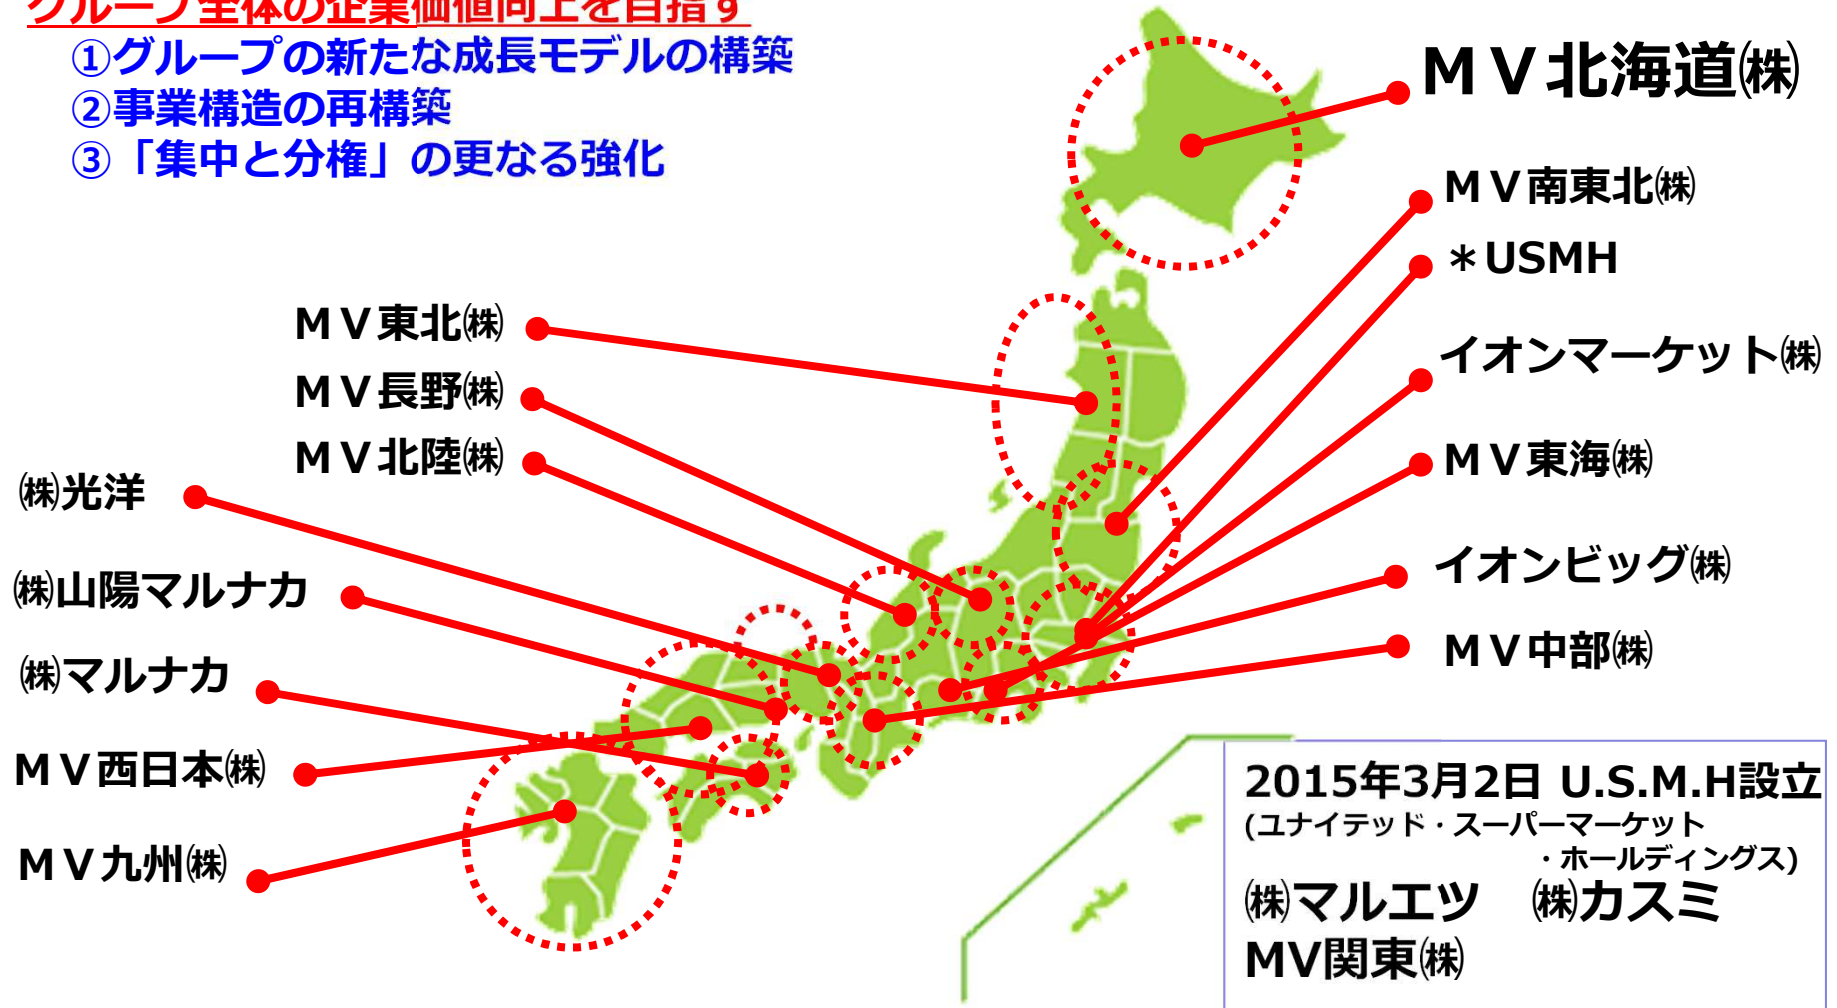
グループ全体の企業価値向上を目指す
①グループの新たな成長モデルの構築
②事業構造の再構築
③「集中と分権」の更なる強化

ＭＶ北海道㈱
ＭＶ南東北㈱
＊USMH
イオンマーケット㈱
ＭＶ東海㈱
イオンビッグ㈱
ＭＶ中部㈱

ＭＶ東北㈱
ＭＶ長野㈱
ＭＶ北陸㈱
㈱光洋
㈱山陽マルナカ
㈱マルナカ
ＭＶ西日本㈱
ＭＶ九州㈱

2015年3月2日 U.S.M.H設立
(ユナイテッド・スーパーマーケット・ホールディングス)
㈱マルエツ　㈱カスミ
MV関東㈱